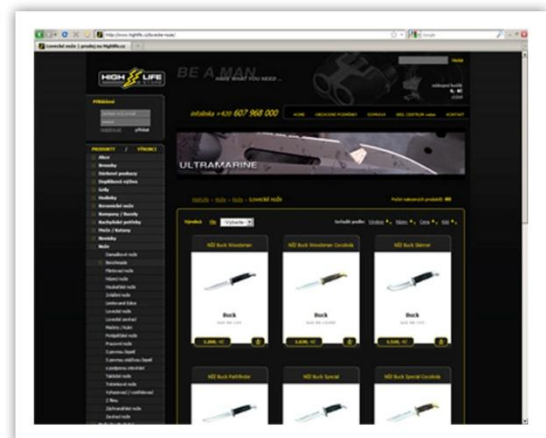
Lovecké nože | prodej na HighLife.cz

HIGH LIFE

BE A MAN
HAVE WHAT YOU NEED ...

Přihlášení

infolinka +420 607 968 000

HOME

ULTRAMARINE

PRODUKTY / VÝROBCI

Nože

Lovecké nože

Nůž Buck Woodsman

Nůž Buck Woodsman Cocobolo

Nůž Buck Skinner

Buck

Buck

Buck

Nůž Buck Pathfinder

Nůž Buck Special

Nůž Buck Special Cocobolo